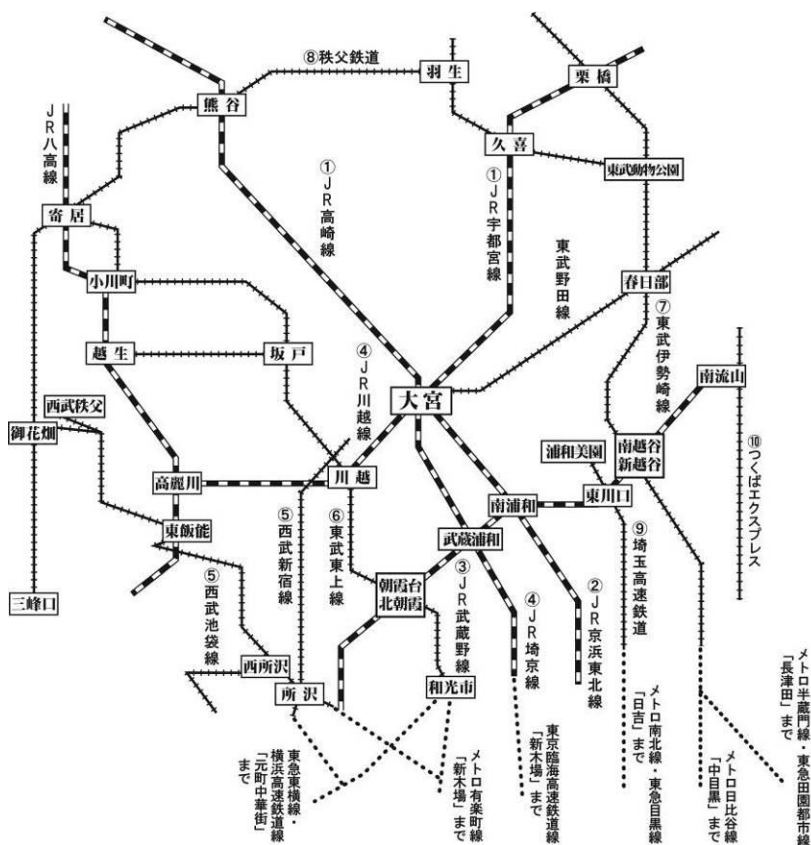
⑧秩父鉄道
羽生
栗橋
熊谷
JR八高線
久喜
東武動物公園
①JR高崎線
①JR宇都宮線
寄居
東武野田線
春日部
小川町
⑦東武伊勢崎線
越生
坂戸
④JR川越線
南流山
大宮
西武秩父
御花畑
⑩つくばエクスプレス
浦和美園
南越谷
新越谷
高麗川
川越
東川口
⑤西武新宿線
⑥東武東上線
南浦和
東飯能
武蔵浦和
⑨埼玉高速鉄道
朝霞台
北朝霞
③JR武蔵野線
⑤西武池袋線
④JR埼京線
②JR京浜東北線
三峰口
西所沢
所沢
和光市
メトロ半蔵門線・東急田園都市線「長津田」まで
メトロ南北線・東急目黒線「日吉」まで
メトロ日比谷線「中目黒」まで
東京臨海高速鉄道「新木場」まで
メトロ有楽町線「新木場」まで
東急東横線・横浜高速鉄道線「元町中華街」まで